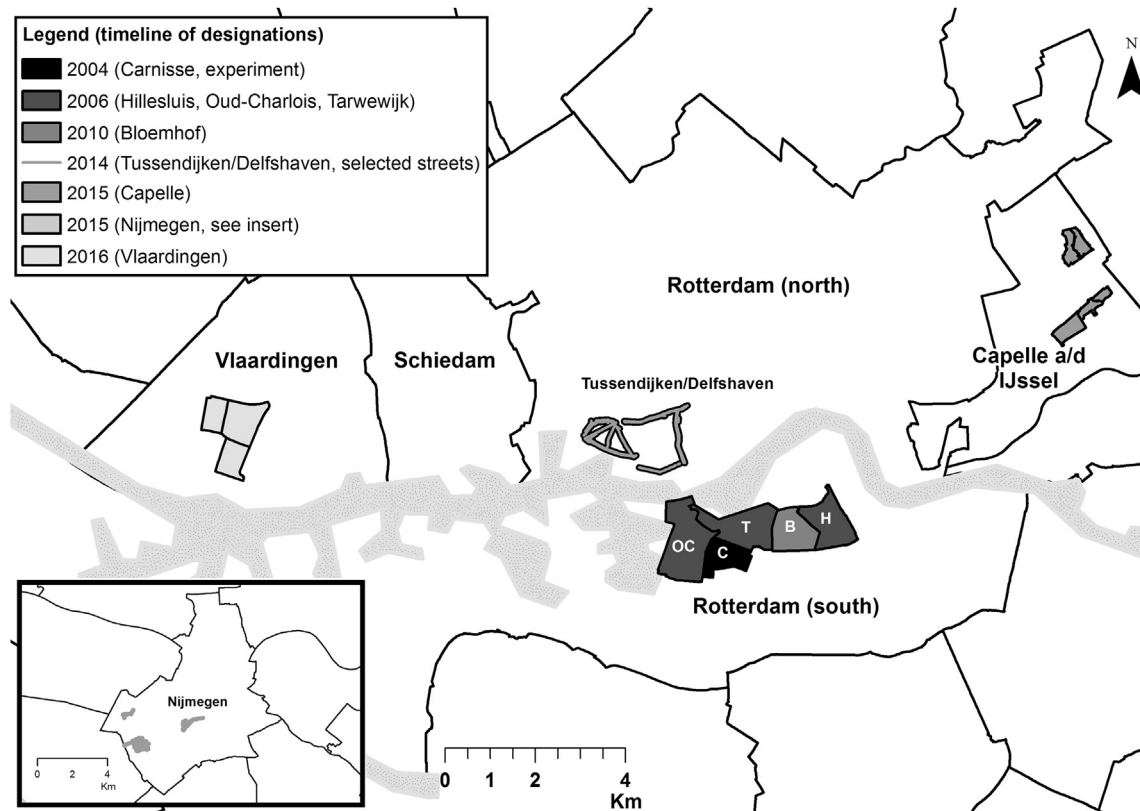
Legend (timeline of designations)
2004 (Carnisse, experiment)
2006 (Hillesluis, Oud-Charlois, Tarwewijk)
2010 (Bloemhof)
2014 (Tussendijken/Delfshaven, selected streets)
2015 (Capelle)
2015 (Nijmegen, see insert)
2016 (Vlaardingen)

N

Rotterdam (north)

Vlaardingen

Schiedam

Capelle a/d IJssel

Tussendijken/Delfshaven

T

B

H

OC

C

Rotterdam (south)

Nijmegen

0 2 4
Km

0 1 2 4
Km